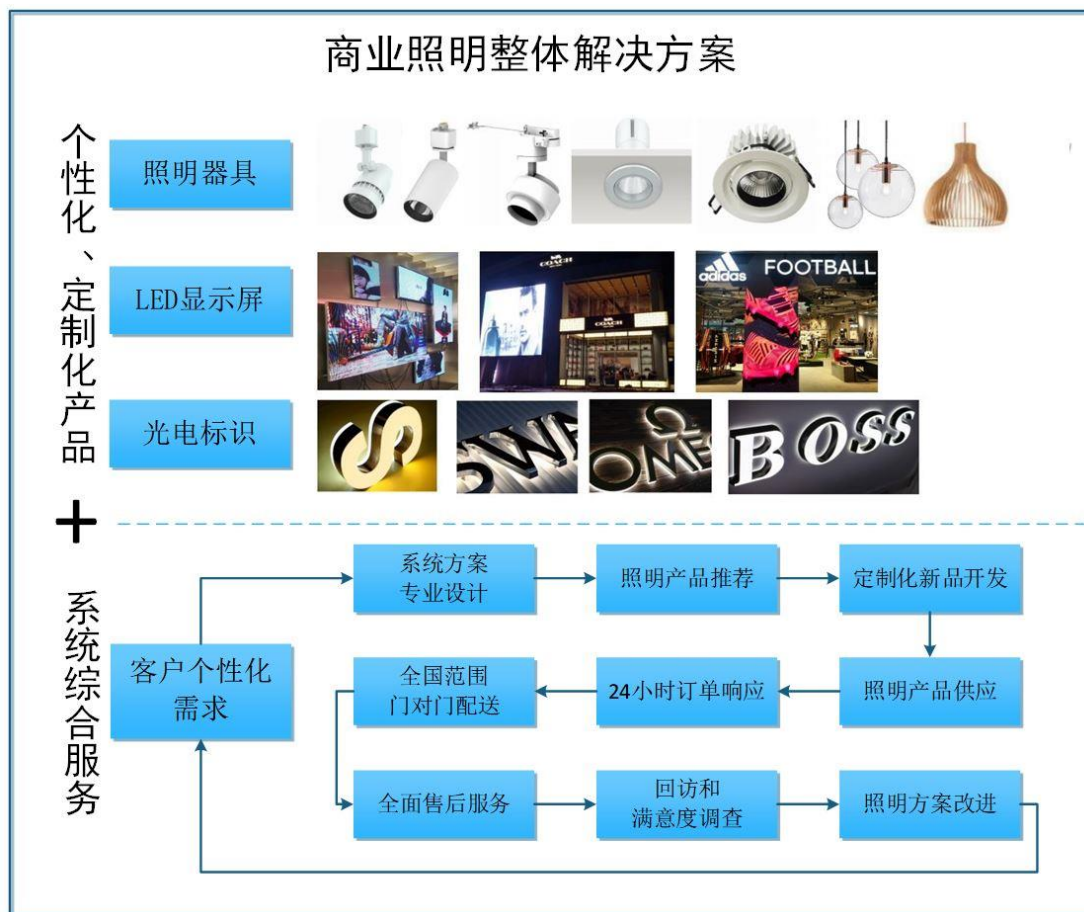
商业照明整体解决方案

个性化、定制化产品

照明器具

LED显示屏

COACH

COACH

adidas FOOTBALL

光电标识

SWA

OMES

BOSS

+

系统综合服务

客户个性化需求

系统方案专业设计

照明产品推荐

定制化新品开发

照明产品供应

24小时订单响应

全国范围门对门配送

全面售后服务

回访和满意度调查

照明方案改进